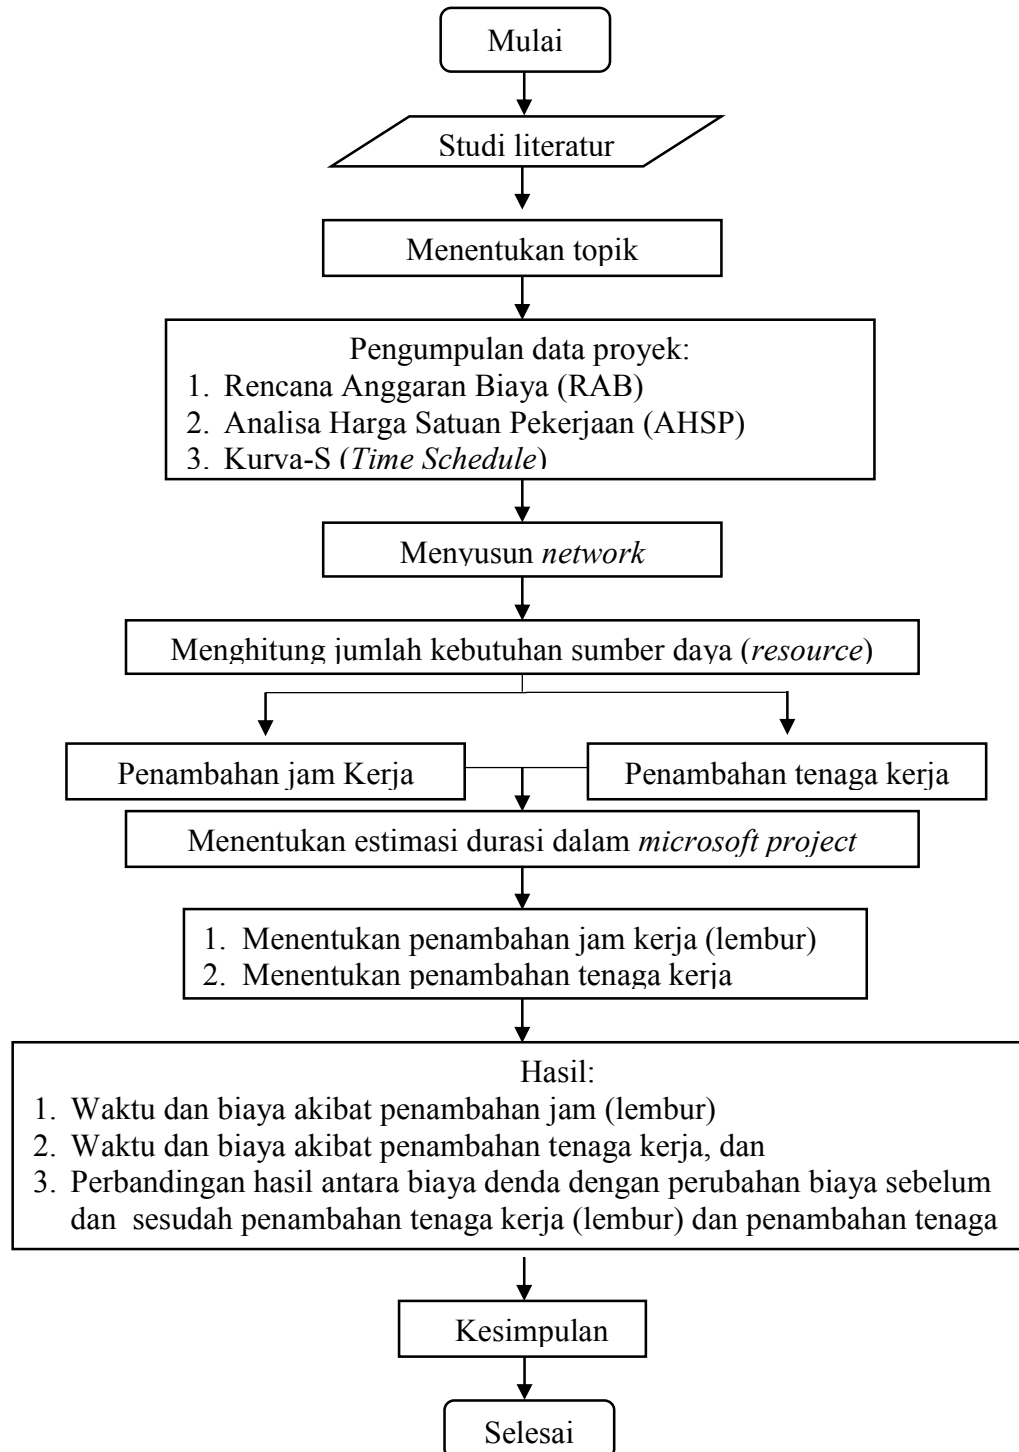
Mulai

Studi literatur

Menentukan topik

Pengumpulan data proyek:
1. Rencana Anggaran Biaya (RAB)
2. Analisa Harga Satuan Pekerjaan (AHSP)
3. Kurva-S (*Time Schedule*)

Menyusun *network*

Menghitung jumlah kebutuhan sumber daya (*resource*)

Penambahan jam Kerja

Penambahan tenaga kerja

Menentukan estimasi durasi dalam *microsoft project*

1. Menentukan penambahan jam kerja (lembur)
2. Menentukan penambahan tenaga kerja

Hasil:
1. Waktu dan biaya akibat penambahan jam (lembur)
2. Waktu dan biaya akibat penambahan tenaga kerja, dan
3. Perbandingan hasil antara biaya denda dengan perubahan biaya sebelum dan sesudah penambahan tenaga kerja (lembur) dan penambahan tenaga

Kesimpulan

Selesai